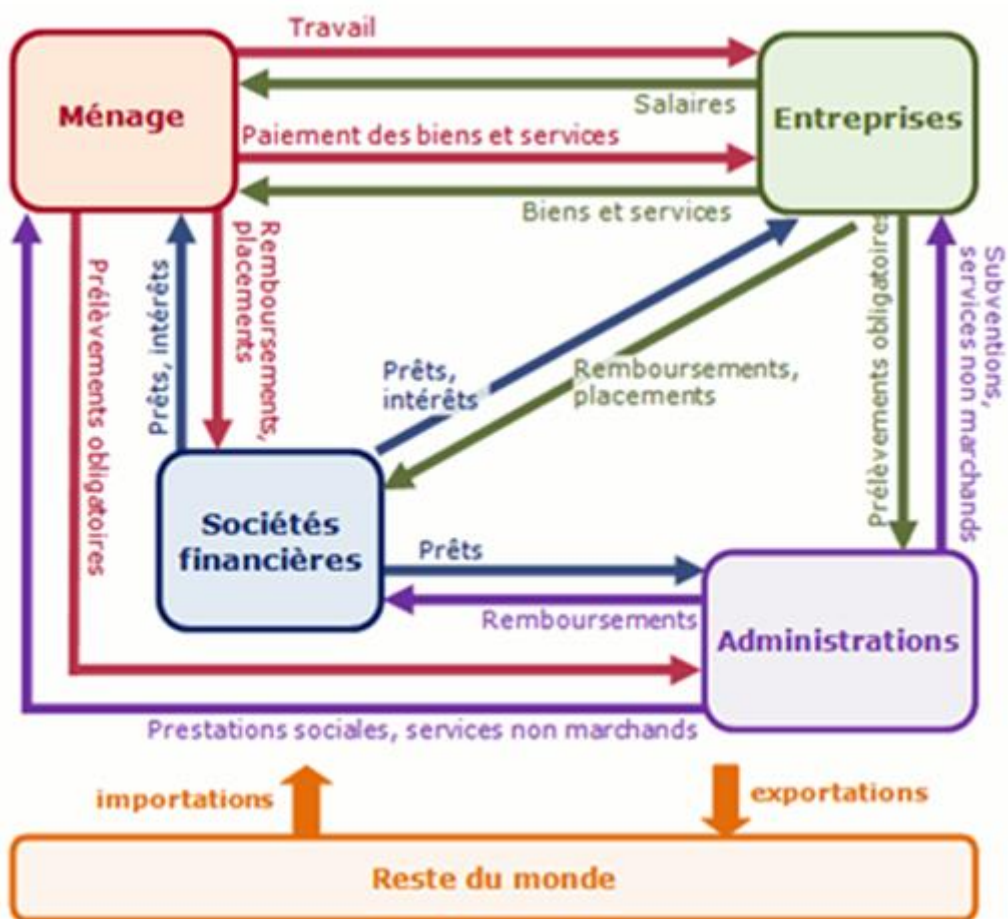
Travail

Ménage

Salaires

Entreprises

Paiement des biens et services

Biens et services

Remboursements, placements

Prêts, intérêts

Prélèvements obligatoires

Prêts, intérêts

Remboursements, placements

Prélèvements obligatoires

Subventions, services non marchands

Sociétés financières

Prêts

Remboursements

Administrations

Prestations sociales, services non marchands

importations

exportations

Reste du monde